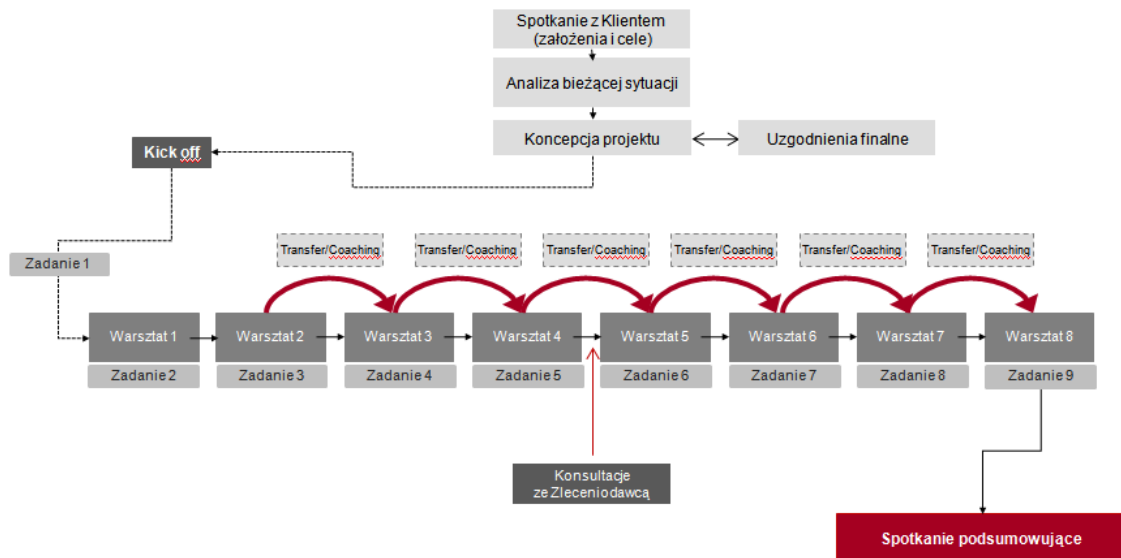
Spotkanie z Klientem (założenia i cele)

Analiza bieżącej sytuacji

Koncepcja projektu

Uzgodnienia finalne

Kick off

Zadanie 1

Transfer/Coaching

Transfer/Coaching

Transfer/Coaching

Transfer/Coaching

Transfer/Coaching

Transfer/Coaching

Warsztat 1

Zadanie 2

Warsztat 2

Zadanie 3

Warsztat 3

Zadanie 4

Warsztat 4

Zadanie 5

Warsztat 5

Zadanie 6

Warsztat 6

Zadanie 7

Warsztat 7

Zadanie 8

Warsztat 8

Zadanie 9

Konsultacje ze Zleceniodawcą

Spotkanie podsumowujące